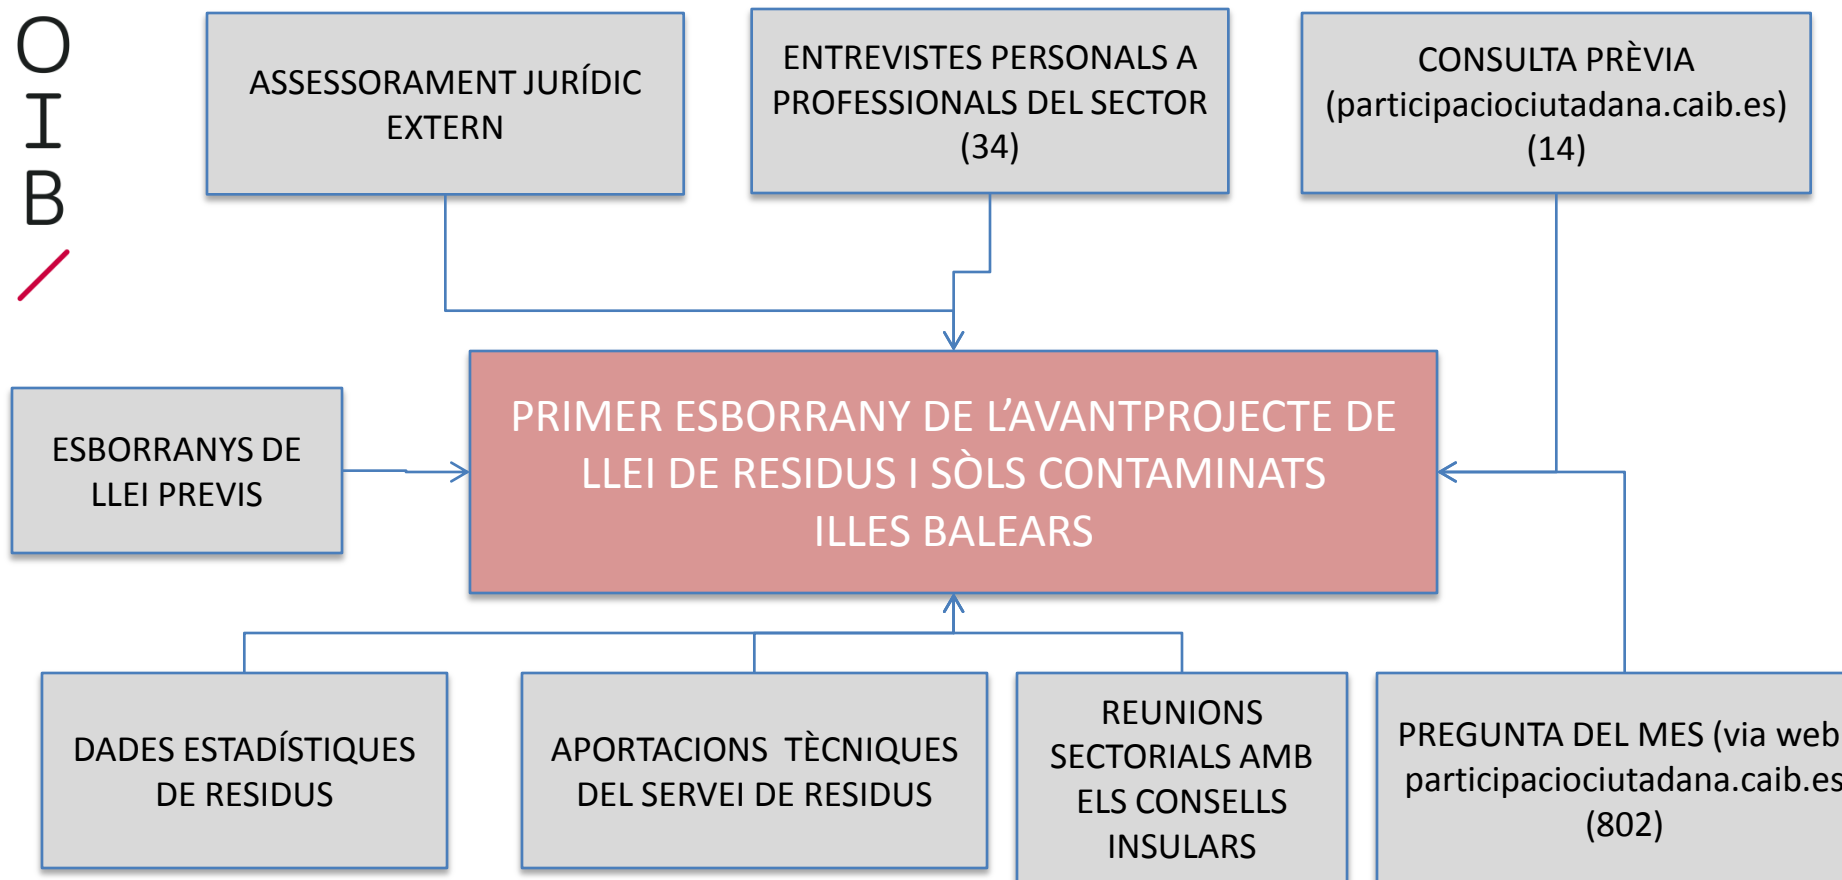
OIB

ASSESSORAMENT JURÍDIC EXTERN

ENTREVISTES PERSONALS A PROFESSIONALS DEL SECTOR (34)

CONSULTA PRÈVIA (participaciociutadana.caib.es) (14)

ESBORRANYS DE LLEI PREVIS

PRIMER ESBORRANY DE L'AVANTPROJECTE DE LLEI DE RESIDUS I SÒLS CONTAMINATS ILLES BALEARS

DADES ESTADÍSTIQUES DE RESIDUS

APORTACIONS TÈCNIQUES DEL SERVEI DE RESIDUS

REUNIONS SECTORIALS AMB ELS CONSELLS INSULARS

PREGUNTA DEL MES (via web participaciociutadana.caib.es (802)